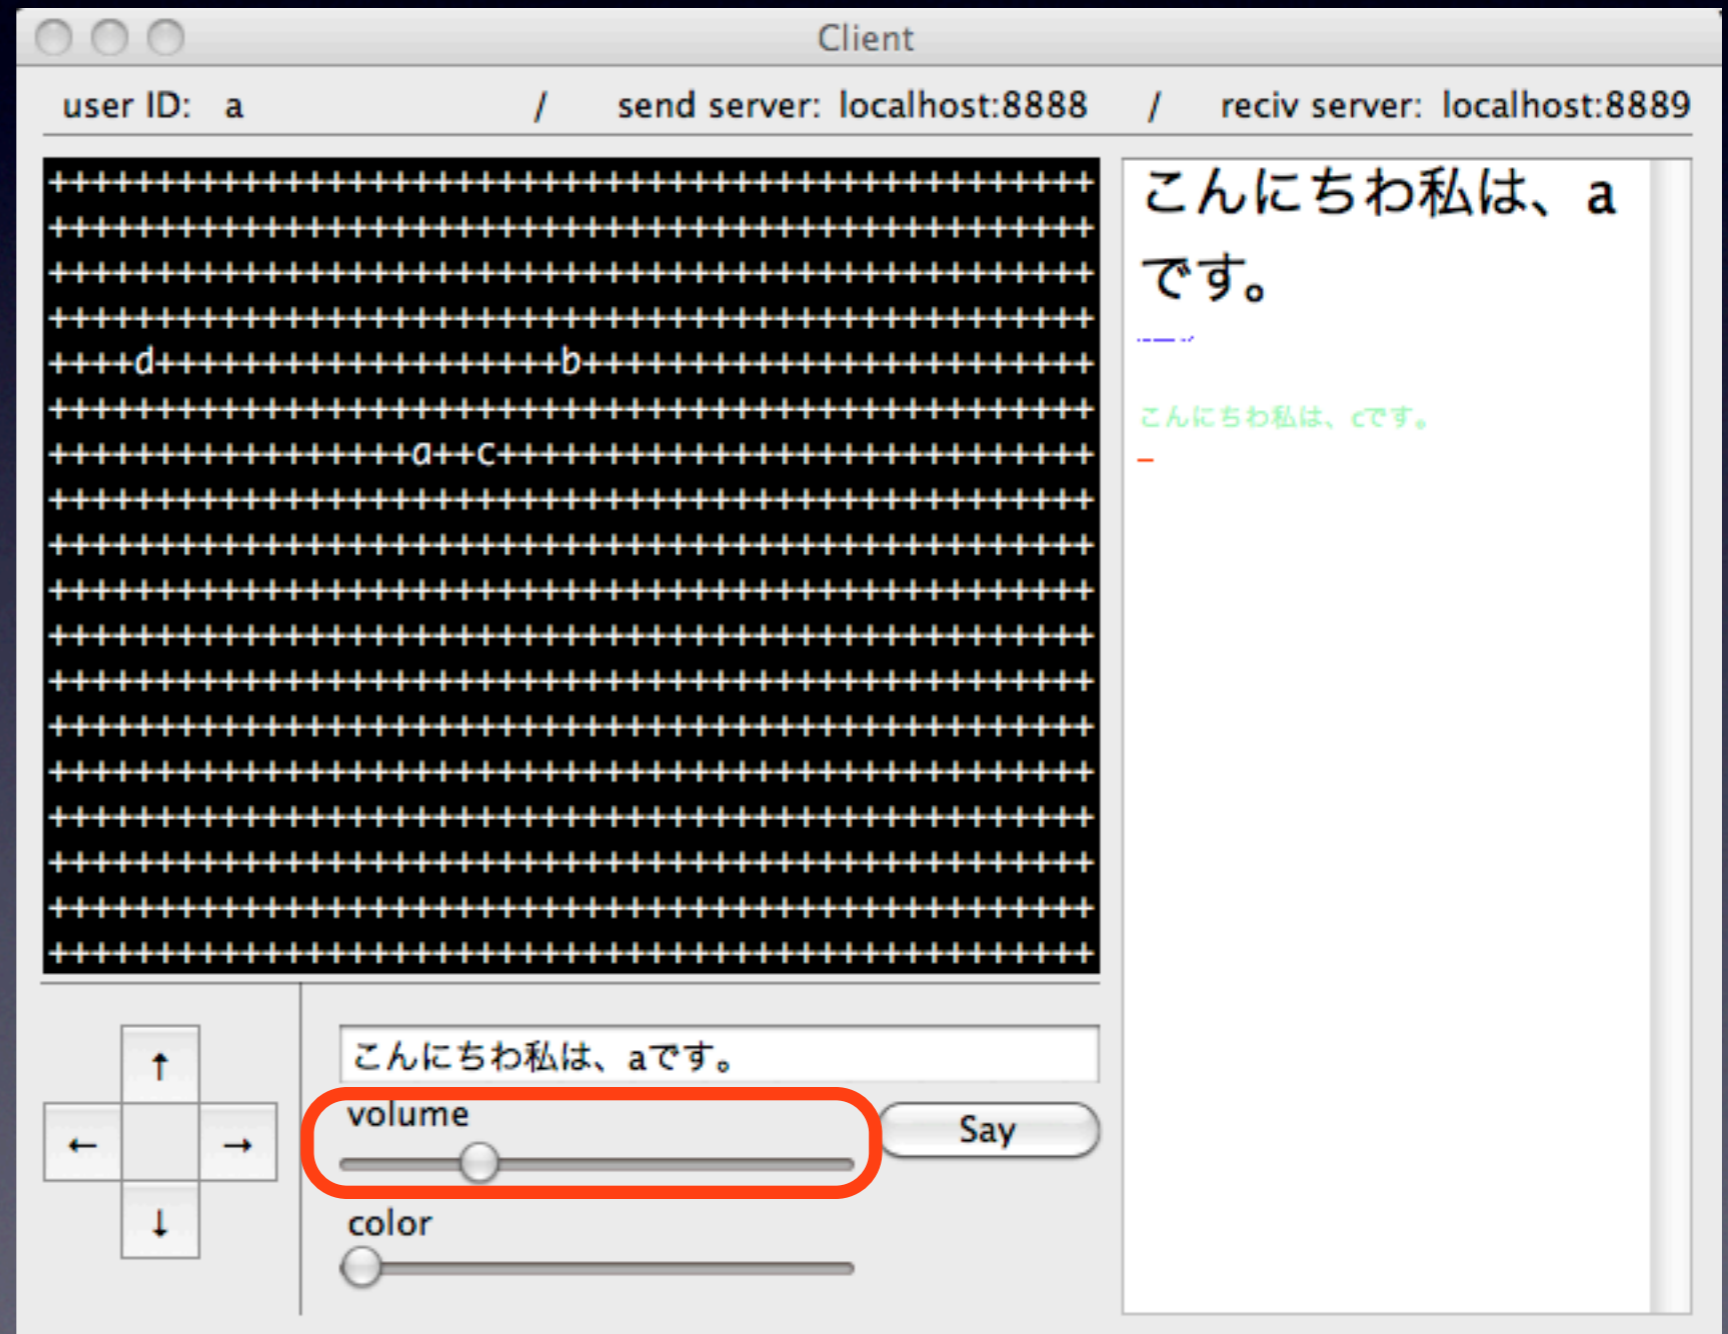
Client

user ID: a / send server: localhost:8888 / reciv server: localhost:8889

++++++++++++++++++++++++++++++++++++++++++++++
++++++++++++++++++++++++++++++++++++++++++++++
++++++++++++++++++++++++++++++++++++++++++++++
++++++++++++++++++++++++++++++++++++++++++++++
++++d+++++++++++++++++b+++++++++++++++++++++++
++++++++++++++++++++++++++++++++++++++++++++++
++++++++++++++++a++c++++++++++++++++++++++++++
++++++++++++++++++++++++++++++++++++++++++++++
++++++++++++++++++++++++++++++++++++++++++++++
++++++++++++++++++++++++++++++++++++++++++++++
++++++++++++++++++++++++++++++++++++++++++++++
++++++++++++++++++++++++++++++++++++++++++++++
++++++++++++++++++++++++++++++++++++++++++++++
++++++++++++++++++++++++++++++++++++++++++++++
++++++++++++++++++++++++++++++++++++++++++++++
++++++++++++++++++++++++++++++++++++++++++++++
++++++++++++++++++++++++++++++++++++++++++++++
++++++++++++++++++++++++++++++++++++++++++++++

こんにちわ私は、aです。

こんにちわ私は、cです。

↑
← →
↓

こんにちわ私は、aです。

volume

Say

color